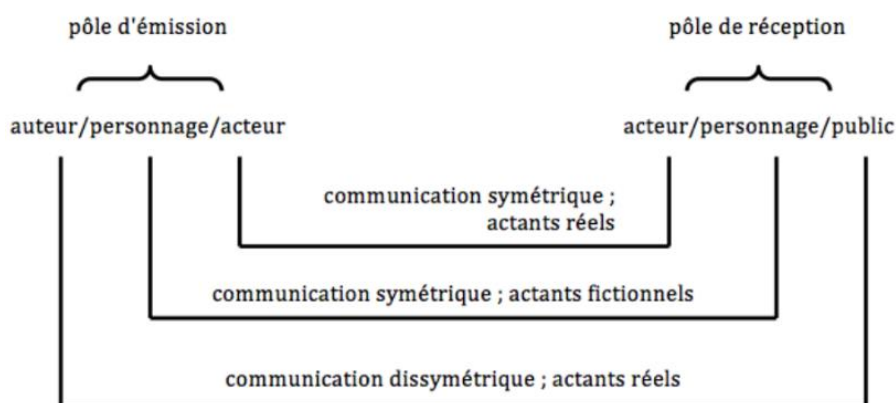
pôle d'émission

pôle de réception

auteur/personnage/acteur

acteur/personnage/public

communication symétrique ; actants réels

communication symétrique ; actants fictionnels

communication dissymétrique ; actants réels